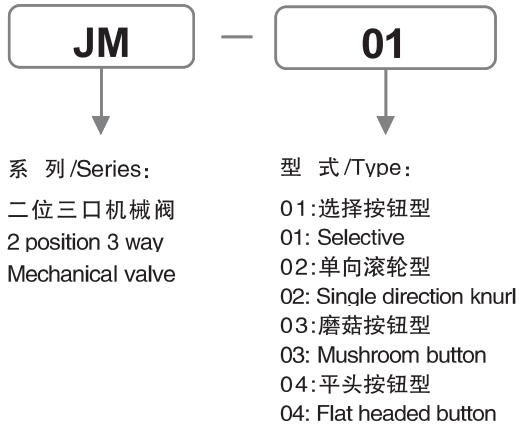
JM — 01

系 列/Series:
二位三口机械阀
2 position 3 way
Mechanical valve

型 式/Type:
01:选择按钮型
01: Selective
02:单向滚轮型
02: Single direction knurl
03:磨菇按钮型
03: Mushroom button
04:平头按钮型
04: Flat headed button